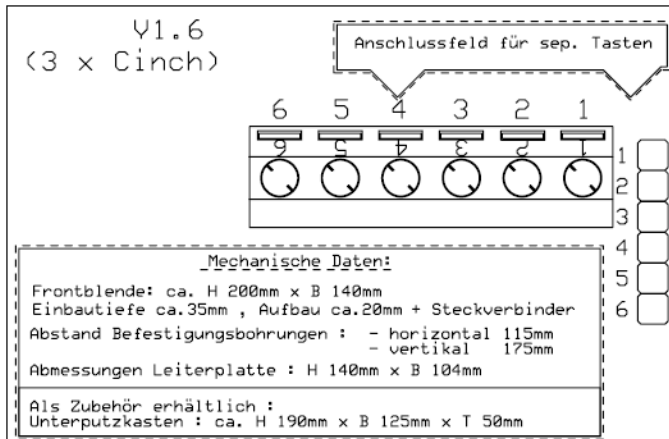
V1.6
(3 x Cinch)

Anschlussfeld für sep. Tasten

6 5 4 3 2 1

6 5 4 3 2 1

1
2
3
4
5
6

Mechanische Daten:

Frontblende: ca. H 200mm x B 140mm
Einbautiefe ca.35mm , Aufbau ca.20mm + Steckverbinder

Abstand Befestigungsbohrungen : - horizontal 115mm
- vertikal 175mm

Abmessungen Leiterplatte : H 140mm x B 104mm

Als Zubehör erhältlich :
Unterputzkasten : ca. H 190mm x B 125mm x T 50mm